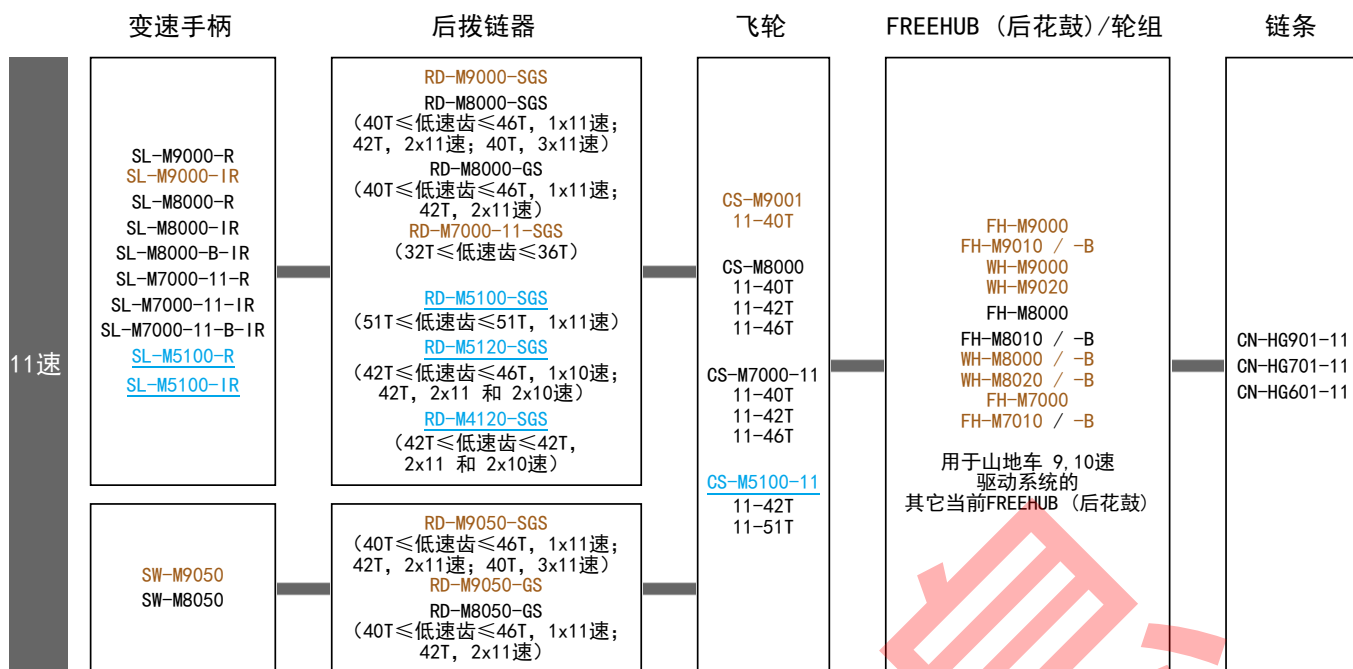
变速手柄

后拨链器

飞轮

FREEHUB（后花鼓）/轮组

链条

11速

SL-M9000-R
SL-M9000-IR
SL-M8000-R
SL-M8000-IR
SL-M8000-B-IR
SL-M7000-11-R
SL-M7000-11-IR
SL-M7000-11-B-IR
SL-M5100-R
SL-M5100-IR

RD-M9000-SGS
RD-M8000-SGS
（40T≤低速齿≤46T，1x11速；42T，2x11速；40T，3x11速）
RD-M8000-GS
（40T≤低速齿≤46T，1x11速；42T，2x11速）
RD-M7000-11-SGS
（32T≤低速齿≤36T）

RD-M5100-SGS
（51T≤低速齿≤51T，1x11速）
RD-M5120-SGS
（42T≤低速齿≤46T，1x10速；42T，2x11 和 2x10速）
RD-M4120-SGS
（42T≤低速齿≤42T，2x11 和 2x10速）

CS-M9001
11-40T

CS-M8000
11-40T
11-42T
11-46T

CS-M7000-11
11-40T
11-42T
11-46T

CS-M5100-11
11-42T
11-51T

FH-M9000
FH-M9010 / -B
WH-M9000
WH-M9020
FH-M8000
FH-M8010 / -B
WH-M8000 / -B
WH-M8020 / -B
FH-M7000
FH-M7010 / -B
用于山地车 9,10速驱动系统的其它当前FREEHUB（后花鼓）

CN-HG901-11
CN-HG701-11
CN-HG601-11

SW-M9050
SW-M8050

RD-M9050-SGS
（40T≤低速齿≤46T，1x11速；42T，2x11速；40T，3x11速）
RD-M9050-GS
RD-M8050-GS
（40T≤低速齿≤46T，1x11速；42T，2x11速）